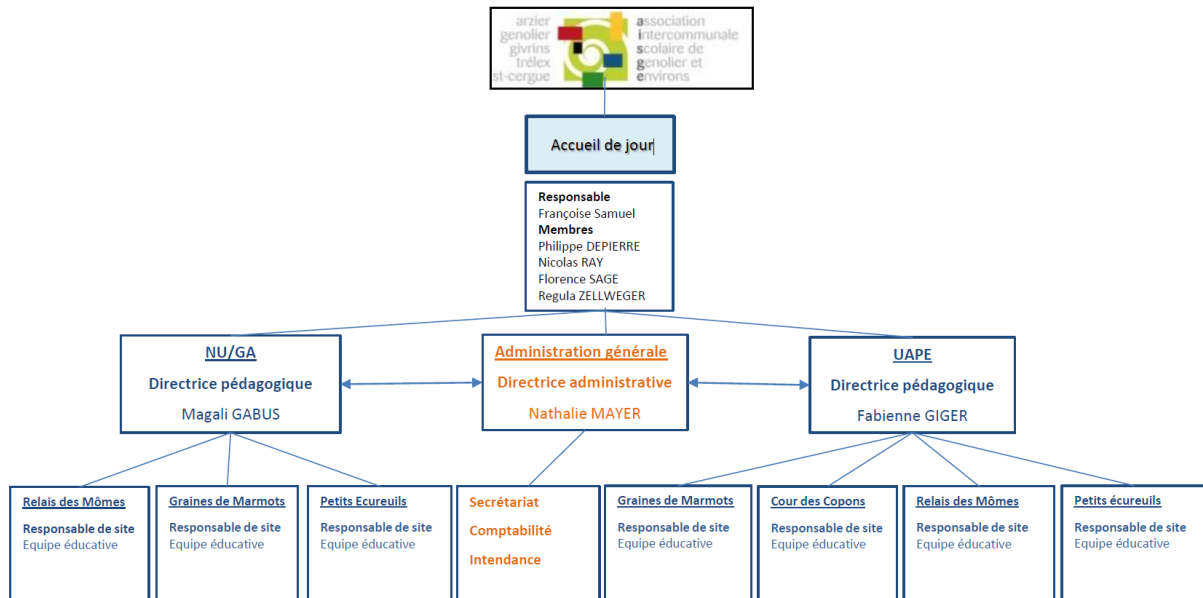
arzier
genolier
givrins
trélex
st-cergue

association
intercommunale
scolaire de
genolier et
environs

Accueil de jour

Responsable
Françoise Samuel
Membres
Philippe DEPIERRE
Nicolas RAY
Florence SAGE
Regula ZELLWEGER

NU/GA
Directrice pédagogique
Magali GABUS

Administration générale
Directrice administrative
Nathalie MAYER

UAPE
Directrice pédagogique
Fabienne GIGER

Relais des Mômes
Responsable de site
Equipe éducative

Graines de Marmots
Responsable de site
Equipe éducative

Petits Ecureuils
Responsable de site
Equipe éducative

Secrétariat
Comptabilité
Intendance

Graines de Marmots
Responsable de site
Equipe éducative

Cour des Copons
Responsable de site
Equipe éducative

Relais des Mômes
Responsable de site
Equipe éducative

Petits écureuils
Responsable de site
Equipe éducative